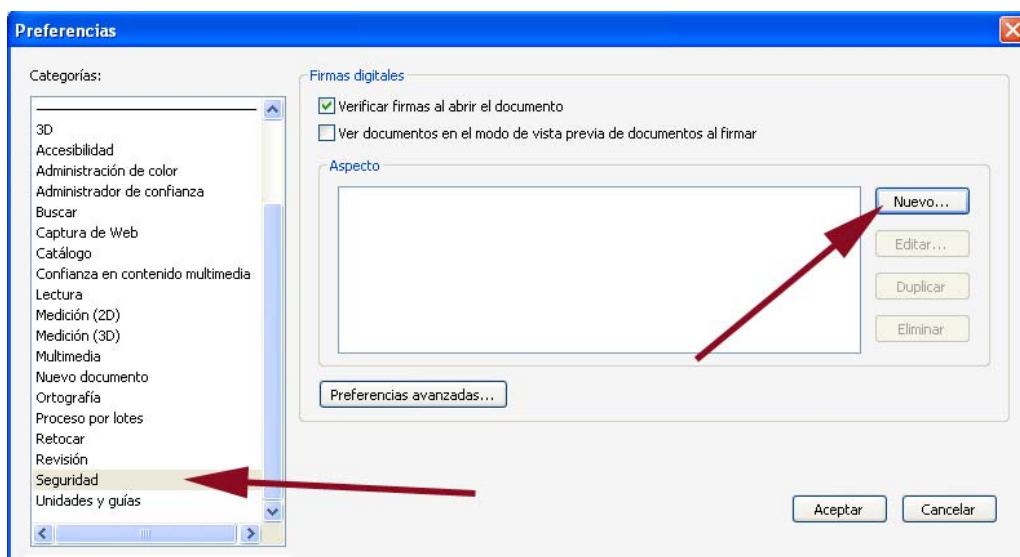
Preferencias

Categorías:

3D
Accesibilidad
Administración de color
Administrador de confianza
Buscar
Captura de Web
Catálogo
Confianza en contenido multimedia
Lectura
Medición (2D)
Medición (3D)
Multimedia
Nuevo documento
Ortografía
Proceso por lotes
Retocar
Revisión
Seguridad
Unidades y guías

Firmas digitales

Verificar firmas al abrir el documento

Ver documentos en el modo de vista previa de documentos al firmar

Aspecto

Nuevo...

Editar...

Duplicar

Eliminar

Preferencias avanzadas...

Aceptar

Cancelar